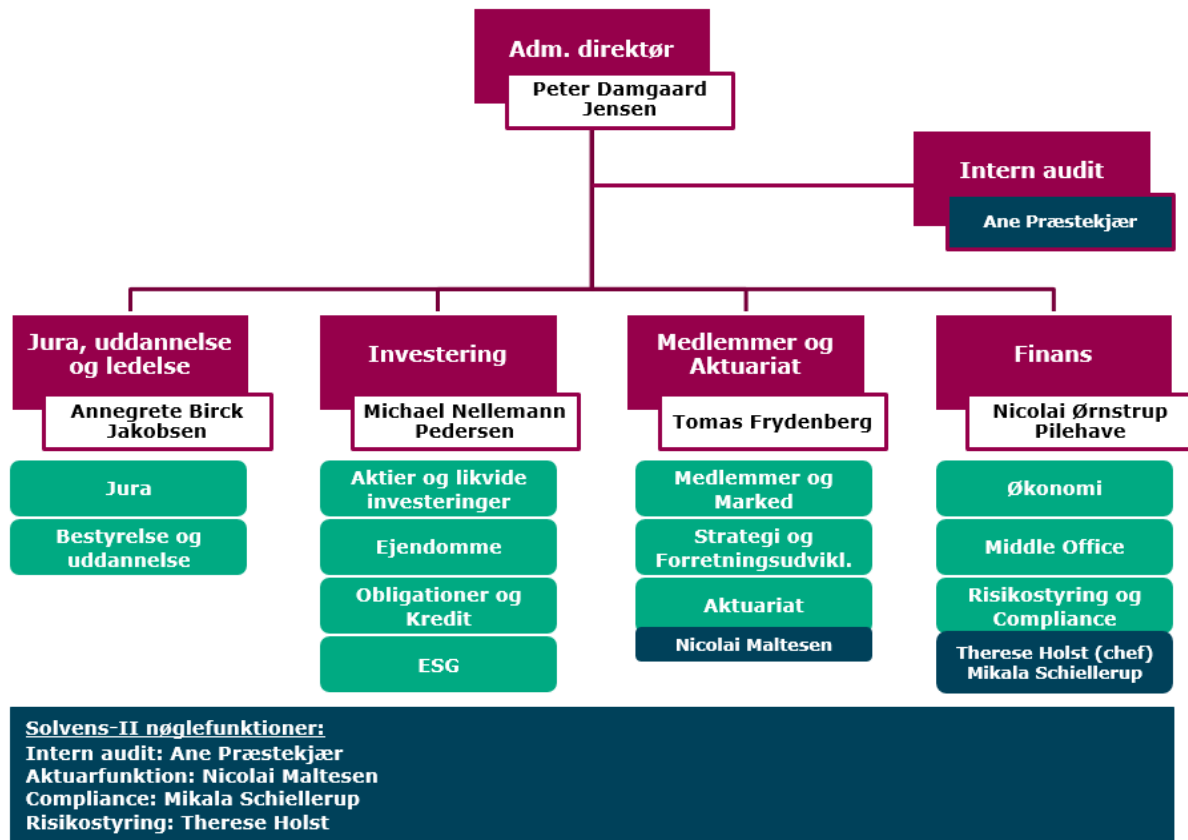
Adm. direktør
Peter Damgaard Jensen

Intern audit
Ane Præstekjær

Jura, uddannelse og ledelse
Annegrete Birck Jakobsen
Jura
Bestyrelse og uddannelse

Investering
Michael Nellemann Pedersen
Aktier og likvide investeringer
Ejendomme
Obligationer og Kredit
ESG

Medlemmer og Aktuariat
Tomas Frydenberg
Medlemmer og Marked
Strategi og Forretningsudvikl.
Aktuariat
Nicolai Maltesen

Finans
Nicolai Ørnstrup Pilehave
Økonomi
Middle Office
Risikostyring og Compliance
Therese Holst (chef)
Mikala Schiellerup

Solvens-II nøglefunktioner:
Intern audit: Ane Præstekjær
Aktuarfunktion: Nicolai Maltesen
Compliance: Mikala Schiellerup
Risikostyring: Therese Holst